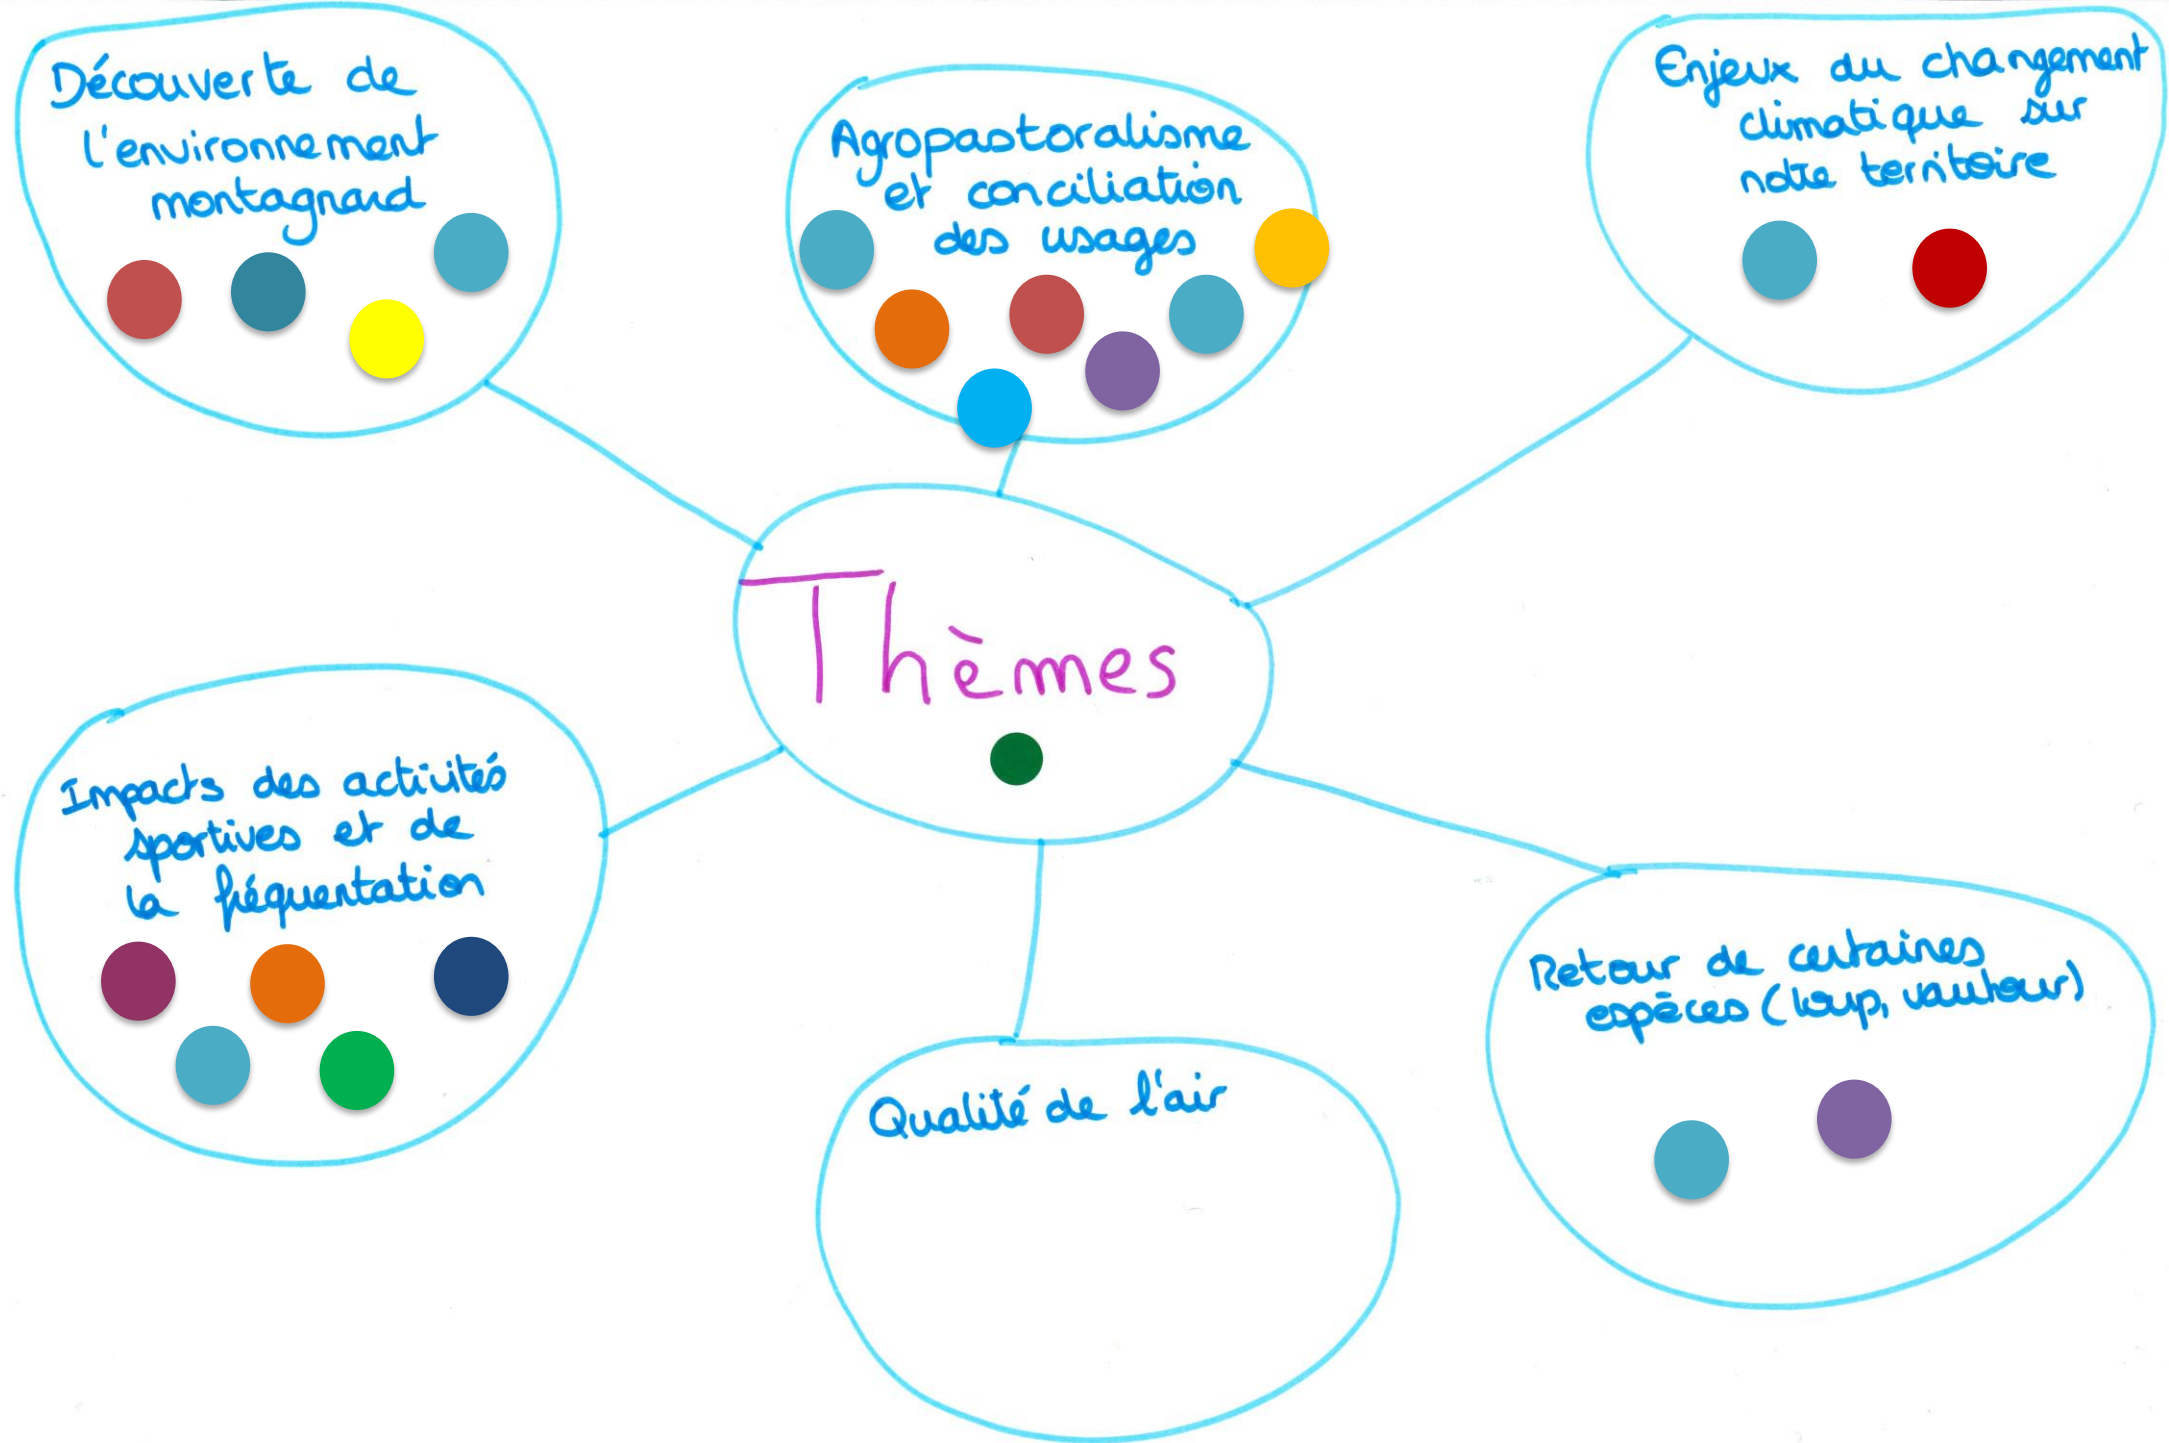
Découverte de l'environnement montagnard

Agropastoralisme et conciliation des usages

Enjeux du changement climatique sur notre territoire

Thèmes

Impacts des activités sportives et de la fréquentation

Qualité de l'air

Retour de certaines espèces (loup, vautour)